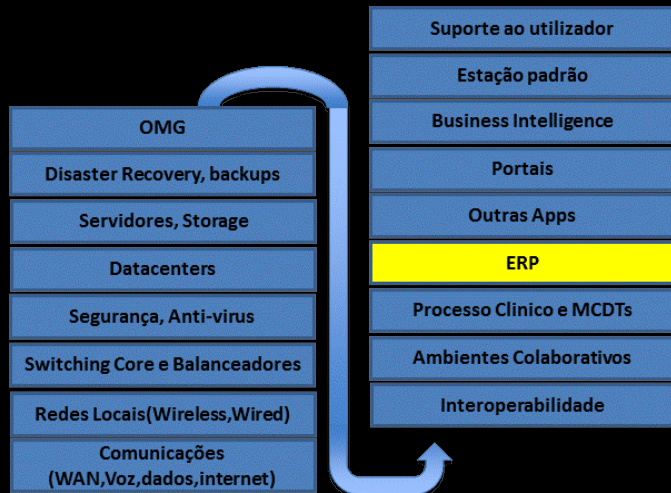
OMG

Disaster Recovery, backups

Servidores, Storage

Datacenters

Segurança, Anti-virus

Switching Core e Balanceadores

Redes Locais(Wireless,Wired)

Comunicações (WAN,Voz,dados,internet)

Suporte ao utilizador

Estação padrão

Business Intelligence

Portais

Outras Apps

ERP

Processo Clinico e MCDTs

Ambientes Colaborativos

Interoperabilidade